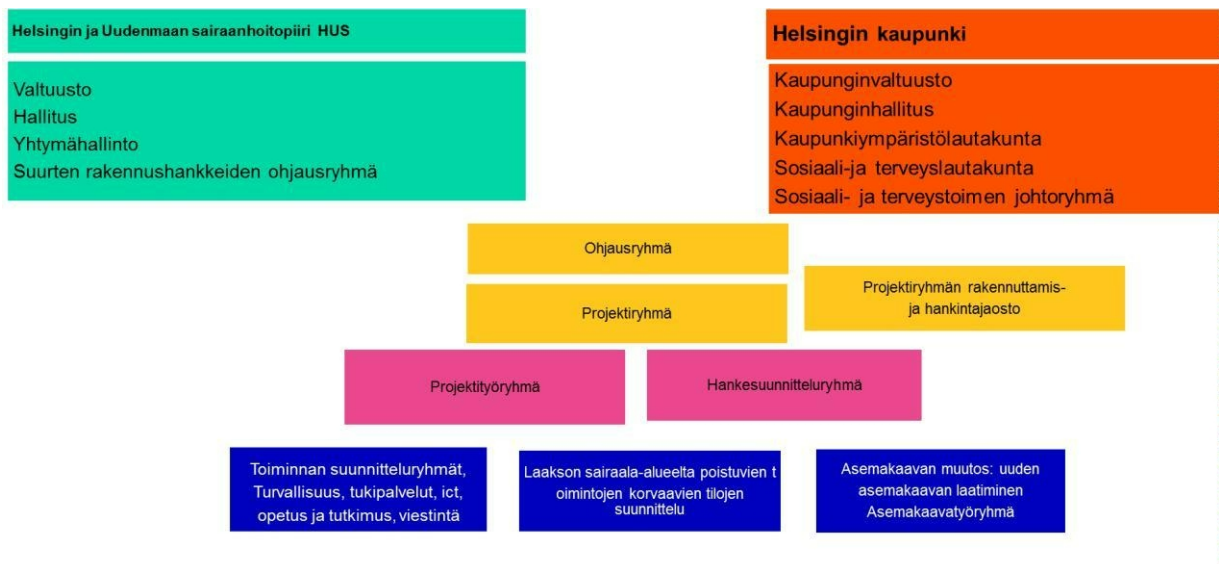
Helsingin ja Uudenmaan sairaanhoitopiiri HUS

Valtuusto
Hallitus
Yhtymähallinto
Suurten rakennushankkeiden ohjausryhmä

Helsingin kaupunki

Kaupunginvaltuusto
Kaupunginhallitus
Kaupunkiympäristölautakunta
Sosiaali-ja terveyslautakunta
Sosiaali- ja terveystoimen johtoryhmä

Ohjausryhmä

Projektiryhmä

Projektiryhmän rakennuttamis- ja hankintajaosto

Projektityöryhmä

Hankesuunnitteluryhmä

Toiminnan suunnitteluryhmät, Turvallisuus, tukipalvelut, ict, opetus ja tutkimus, viestintä

Laakson sairaala-alueelta poistuvien t oimintojen korvaavien tilojen suunnittelu

Asemakaavan muutos: uuden asemakaavan laatiminen Asemakaavatyöryhmä